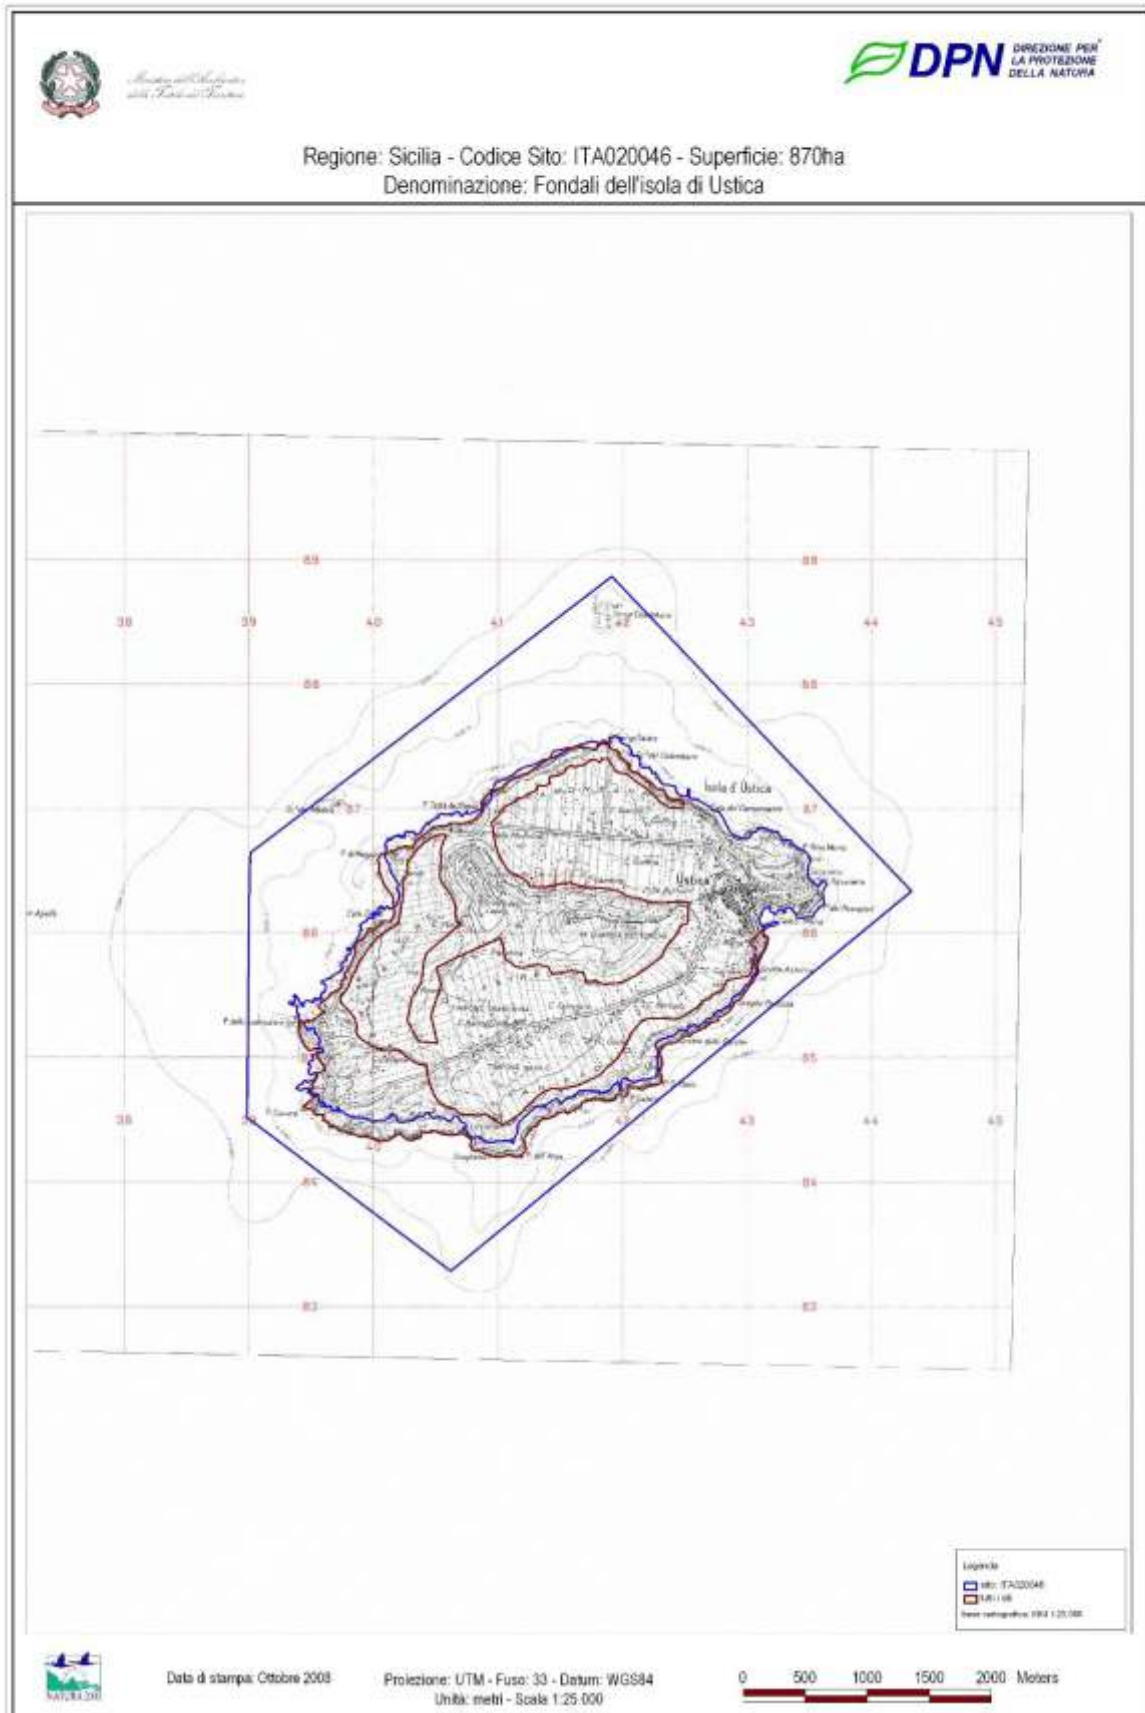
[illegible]

DPN DIREZIONE PER LA PROTEZIONE DELLA NATURA

Regione: Sicilia - Codice Sito: ITA020046 - Superficie: 870ha
Denominazione: Fondali dell'isola di Ustica

89 88
38 39 40 41 43 44 45
88 88
Isola d'Ustica
87 87
Ustica
86 86
85 85
38 39 42 43 44 45
85 84
83 83

Legenda
sito: ITA020046
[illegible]
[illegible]

NATURA 2000

Data di stampa: Ottobre 2008

Proiezione: UTM - Fuso: 33 - Datum: WGS84
Unità: metri - Scala 1:25.000

0 500 1000 1500 2000 Meters